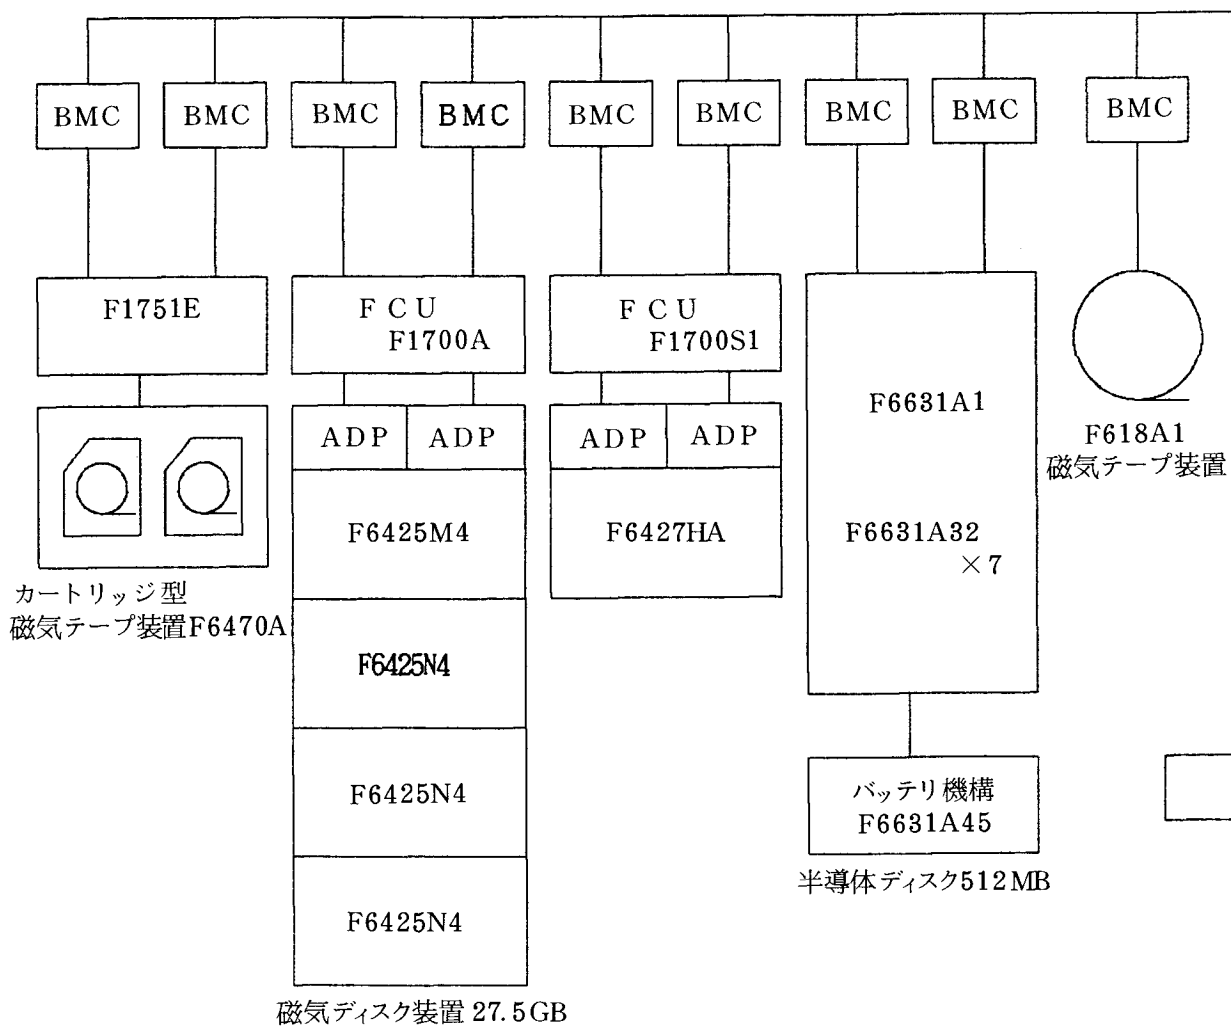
BMC BMC BMC BMC BMC BMC BMC BMC BMC

F1751E

カートリッジ型
磁気テープ装置F6470A

FCU
F1700A

ADP ADP

F6425M4

F6425N4

F6425N4

F6425N4

磁気ディスク装置 27.5GB

FCU
F1700S1

ADP ADP

F6427HA

F6631A1

F6631A32
×7

バッテリ機構
F6631A45

半導体ディスク512MB

F618A1
磁気テープ装置